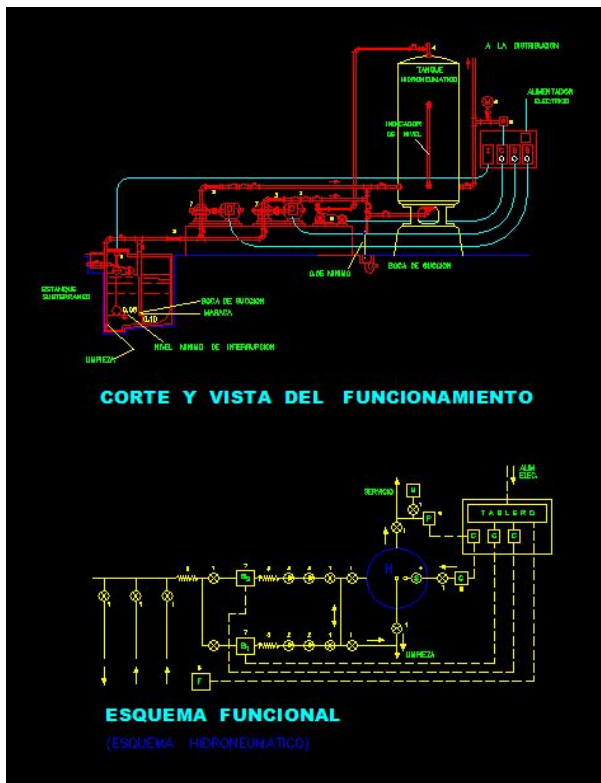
A LA DISTRIBUCION

TANQUE HIDRONEUMATICO

ALIMENTADOR ELECTRICO

INDICADOR DE NIVEL

0.05 MINIMO

BOCA DE SUCCION

ESTANQUE SUBTERRANEO

BOCA DE SUCCION

MARAÑA

0.05

0.10

NIVEL MINIMO DE INTERRUPCION

LIMPIEZA

CORTE Y VISTA DEL FUNCIONAMIENTO

ALIM ELEC.

SERVICIO

M

P

TABLERO

C

C

C

H

C

B

B

F

LIMPIEZA

ESQUEMA FUNCIONAL

(ESQUEMA HIDRONEUMATICO)